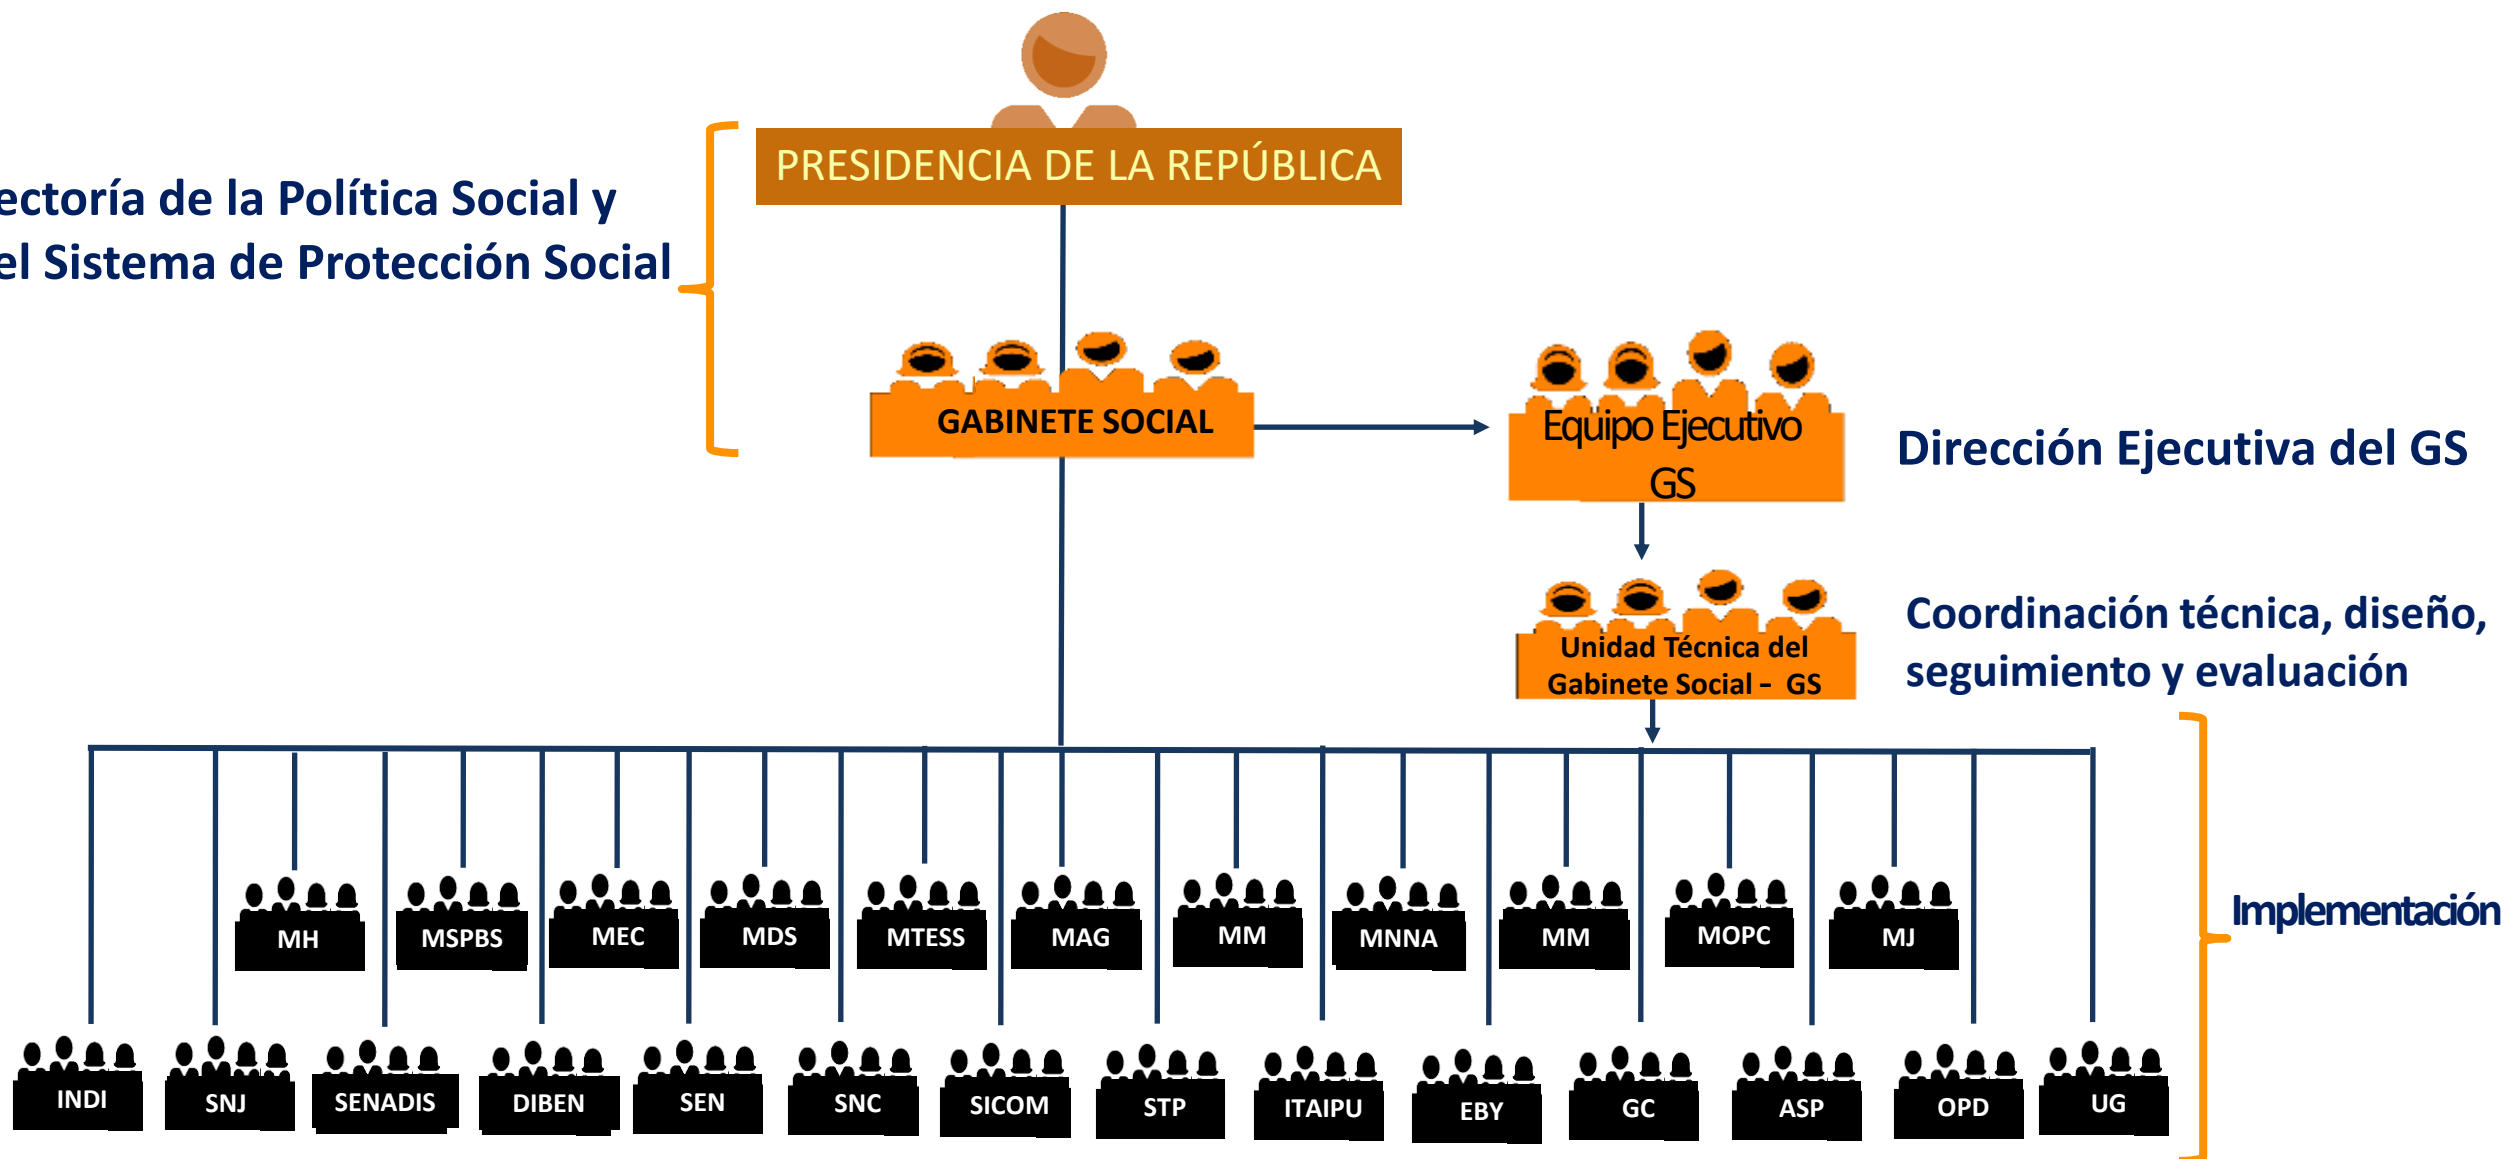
ectoría de la Política Social y
el Sistema de Protección Social

PRESIDENCIA DE LA REPÚBLICA

GABINETE SOCIAL

Equipo Ejecutivo GS

Dirección Ejecutiva del GS

Unidad Técnica del Gabinete Social - GS

Coordinación técnica, diseño, seguimiento y evaluación

MH
MSPBS
MEC
MDS
MTESS
MAG
MM
MNNA
MM
MOPC
MJ

Implementación

INDI
SNJ
SENADIS
DIBEN
SEN
SNC
SICOM
STP
ITAIPU
EBY
GC
ASP
OPD
UG